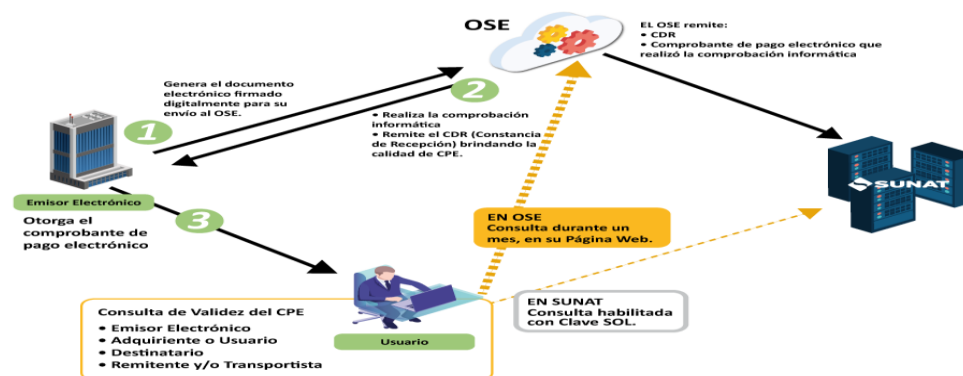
OSE

EL OSE remite:
• CDR
• Comprobante de pago electrónico que realizó la comprobación informática

Genera el documento electrónico firmado digitalmente para su envío al OSE.

1

2

• Realiza la comprobación informática
• Remite el CDR (Constancia de Recepción) brindando la calidad de CPE.

SUNAT

Emisor Electrónico

3

Otorga el comprobante de pago electrónico

EN OSE
Consulta durante un mes, en su Página Web.

Consulta de Validez del CPE
• Emisor Electrónico
• Adquiriente o Usuario
• Destinatario
• Remitente y/o Transportista

Usuario

EN SUNAT
Consulta habilitada con Clave SOL.